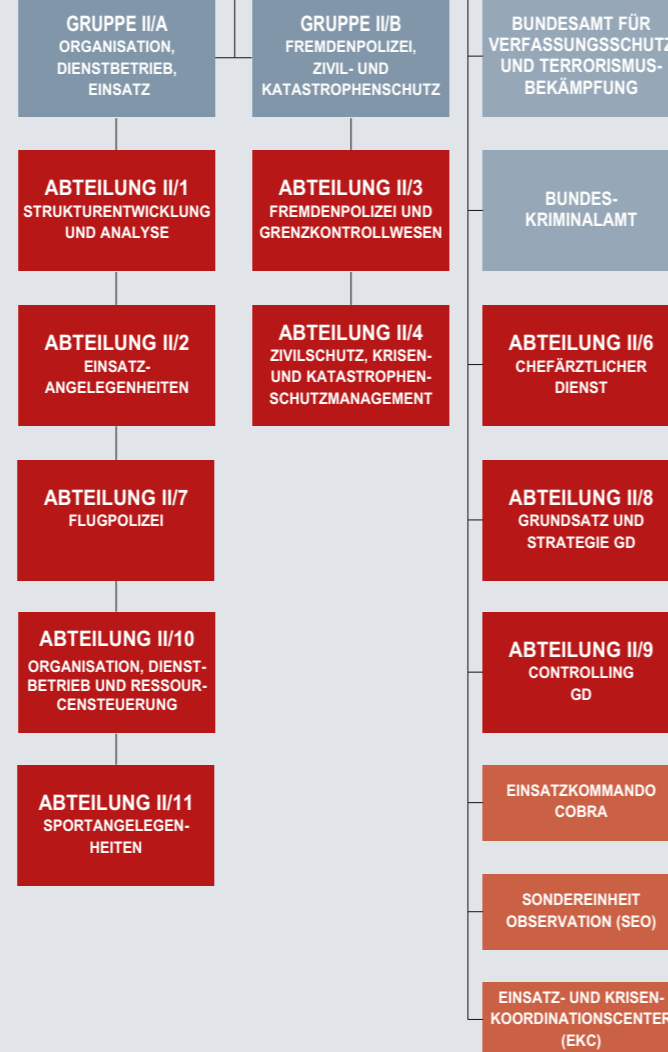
GRUPPE II/A
ORGANISATION, DIENSTBETRIEB, EINSATZ

ABTEILUNG II/1
STRUKTURENTWICKLUNG UND ANALYSE

ABTEILUNG II/2
EINSATZ-ANGELEGENHEITEN

ABTEILUNG II/7
FLUGPOLIZEI

ABTEILUNG II/10
ORGANISATION, DIENSTBETRIEB UND RESSOURCENSTEUERUNG

ABTEILUNG II/11
SPORTANGELEGENHEITEN

GRUPPE II/B
FREMDENPOLIZEI, ZIVIL- UND KATASTROPHENSCHUTZ

ABTEILUNG II/3
FREMDENPOLIZEI UND GRENZKONTROLLWESEN

ABTEILUNG II/4
ZIVILSCHUTZ, KRISEN- UND KATASTROPHEN-SCHUTZMANAGEMENT

BUNDESAMT FÜR VERFASSUNGSSCHUTZ UND TERRORISMUS-BEKÄMPFUNG

BUNDES-KRIMINALAMT

ABTEILUNG II/6
CHEFÄRZTLICHER DIENST

ABTEILUNG II/8
GRUNDSATZ UND STRATEGIE GD

ABTEILUNG II/9
CONTROLLING GD

EINSATZKOMMANDO COBRA

SONDEREINHEIT OBSERVATION (SEO)

EINSATZ- UND KRISEN-KOORDINATIONSCENTER (EKC)